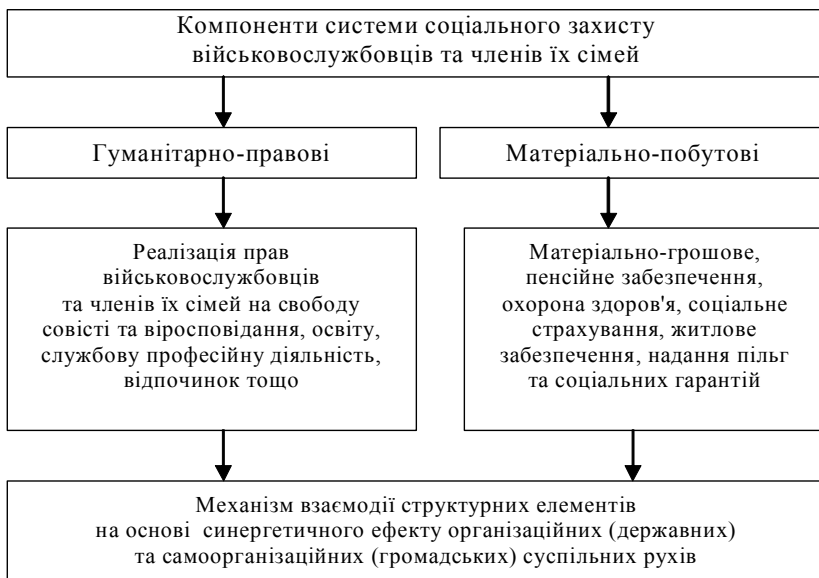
Компоненти системи соціального захисту військовослужбовців та членів їх сімей

Гуманітарно-правові

Матеріально-побутові

Реалізація прав військовослужбовців та членів їх сімей на свободу совісті та віросповідання, освіту, службову професійну діяльність, відпочинок тощо

Матеріально-грошове, пенсійне забезпечення, охорона здоров'я, соціальне страхування, житлове забезпечення, надання пільг та соціальних гарантій

Механізм взаємодії структурних елементів на основі синергетичного ефекту організаційних (державних) та самоорганізаційних (громадських) суспільних рухів